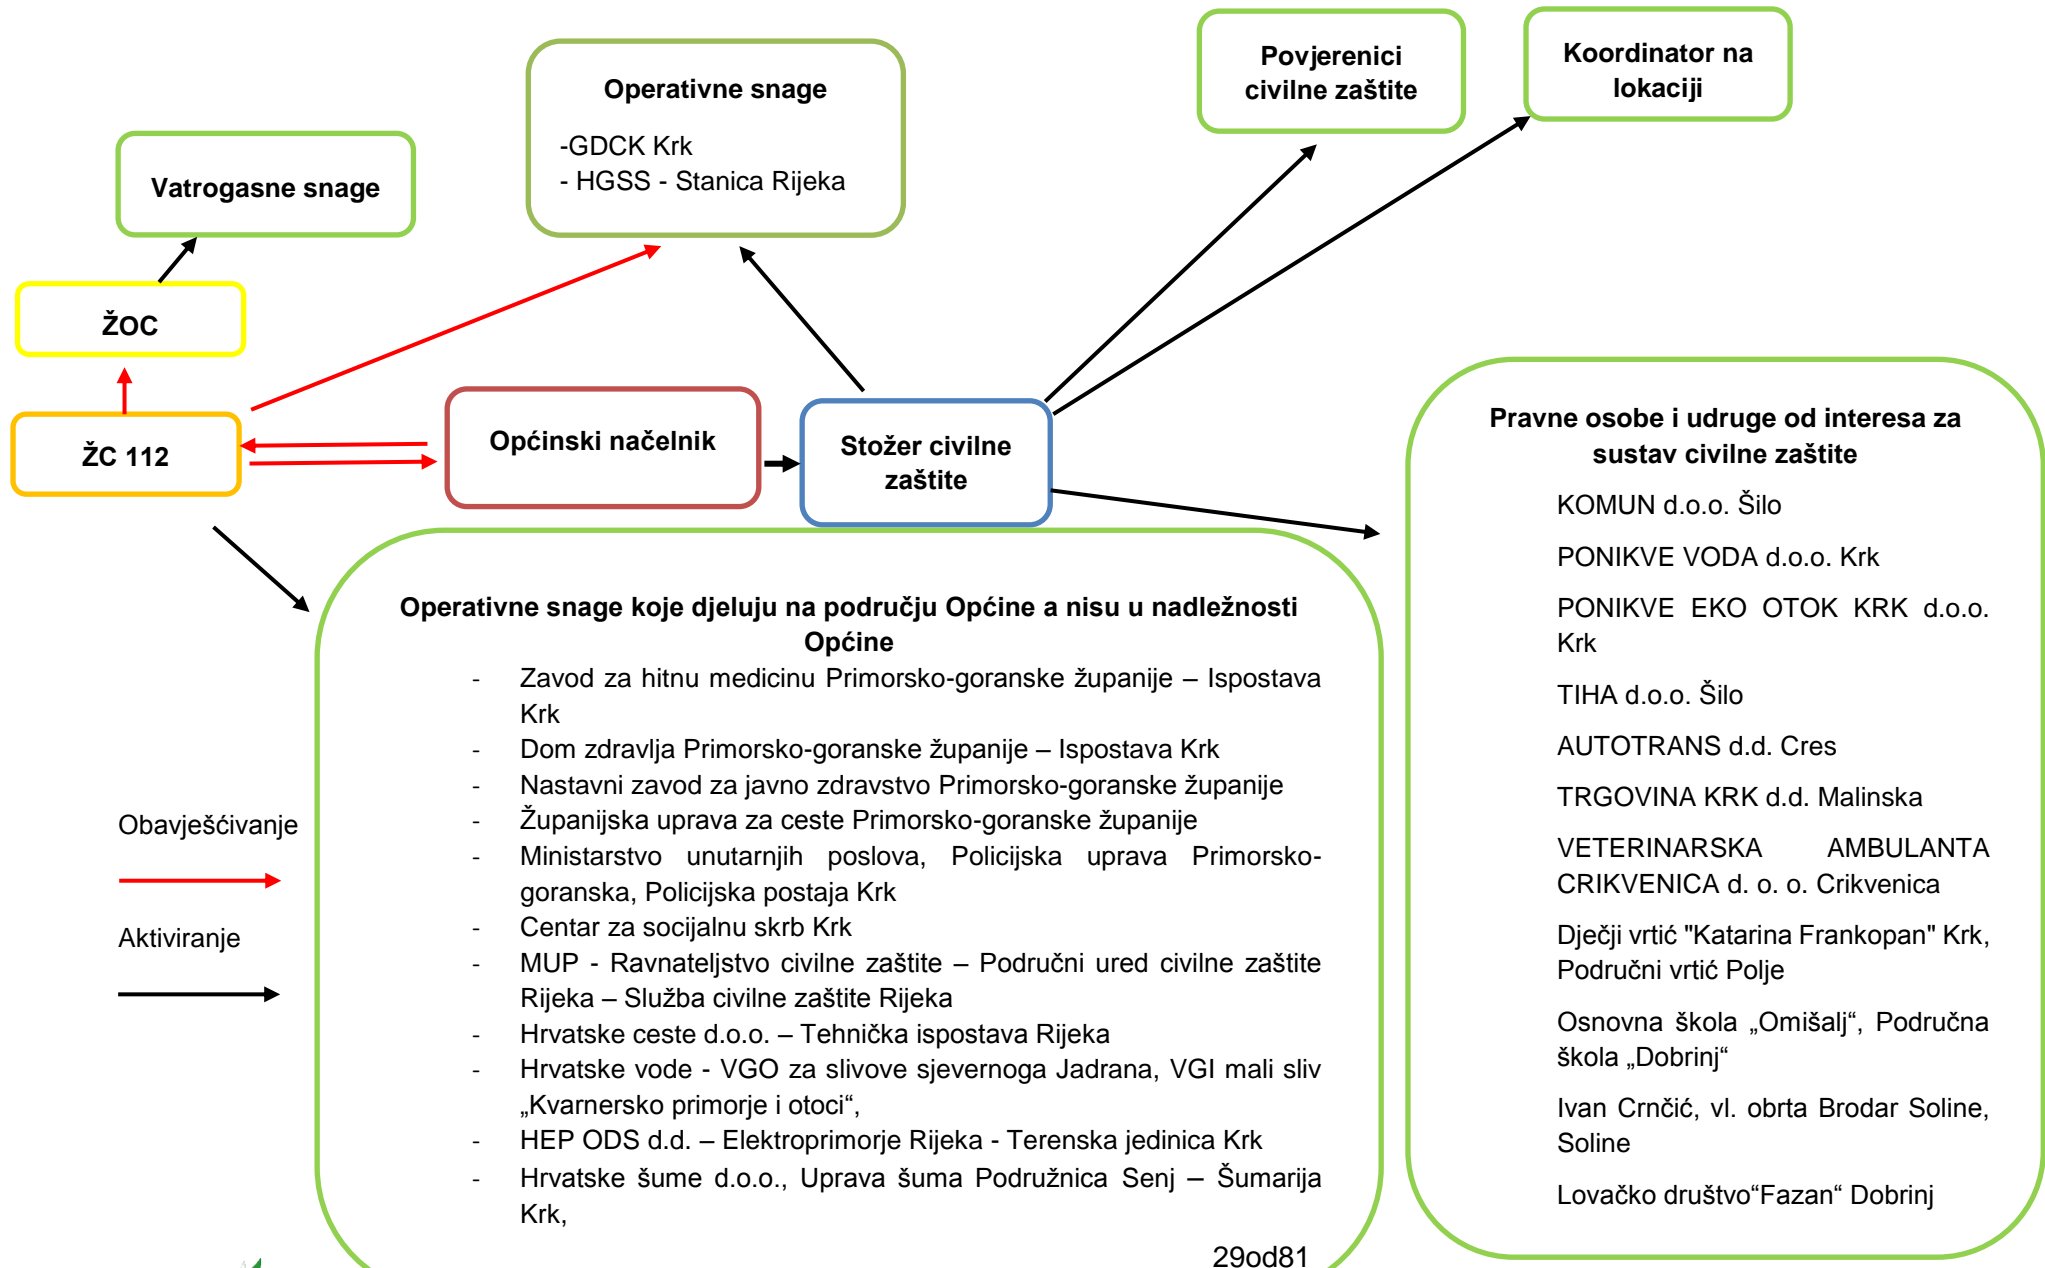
Operativne snage

-GDCK Krk
- HGSS - Stanica Rijeka

Povjerenici civilne zaštite

Koordinator na lokaciji

Vatrogasne snage

ŽOC

ŽC 112

Općinski načelnik

Stožer civilne zaštite

Pravne osobe i udruge od interesa za sustav civilne zaštite

KOMUN d.o.o. Šilo

PONIKVE VODA d.o.o. Krk

PONIKVE EKO OTOK KRK d.o.o. Krk

TIHA d.o.o. Šilo

AUTOTRANS d.d. Cres

TRGOVINA KRK d.d. Malinska

VETERINARSKA AMBULANTA CRIKVENICA d. o. o. Crikvenica

Dječji vrtić "Katarina Frankopan" Krk, Područni vrtić Polje

Osnovna škola „Omišalj“, Područna škola „Dobrinj“

Ivan Crnčić, vl. obrta Brodar Soline, Soline

Lovačko društvo“Fazan“ Dobrinj

Operativne snage koje djeluju na području Općine a nisu u nadležnosti Općine

- Zavod za hitnu medicinu Primorsko-goranske županije – Ispostava Krk
- Dom zdravlja Primorsko-goranske županije – Ispostava Krk
- Nastavni zavod za javno zdravstvo Primorsko-goranske županije
- Županijska uprava za ceste Primorsko-goranske županije
- Ministarstvo unutarnjih poslova, Policijska uprava Primorsko-goranska, Policijska postaja Krk
- Centar za socijalnu skrb Krk
- MUP - Ravnateljstvo civilne zaštite – Područni ured civilne zaštite Rijeka – Služba civilne zaštite Rijeka
- Hrvatske ceste d.o.o. – Tehnička ispostava Rijeka
- Hrvatske vode - VGO za slivove sjevernoga Jadrana, VGI mali sliv „Kvarnersko primorje i otoci“,
- HEP ODS d.d. – Elektroprimorje Rijeka - Terenska jedinica Krk
- Hrvatske šume d.o.o., Uprava šuma Podružnica Senj – Šumarija Krk,

Obavješćivanje

Aktiviranje

29od81